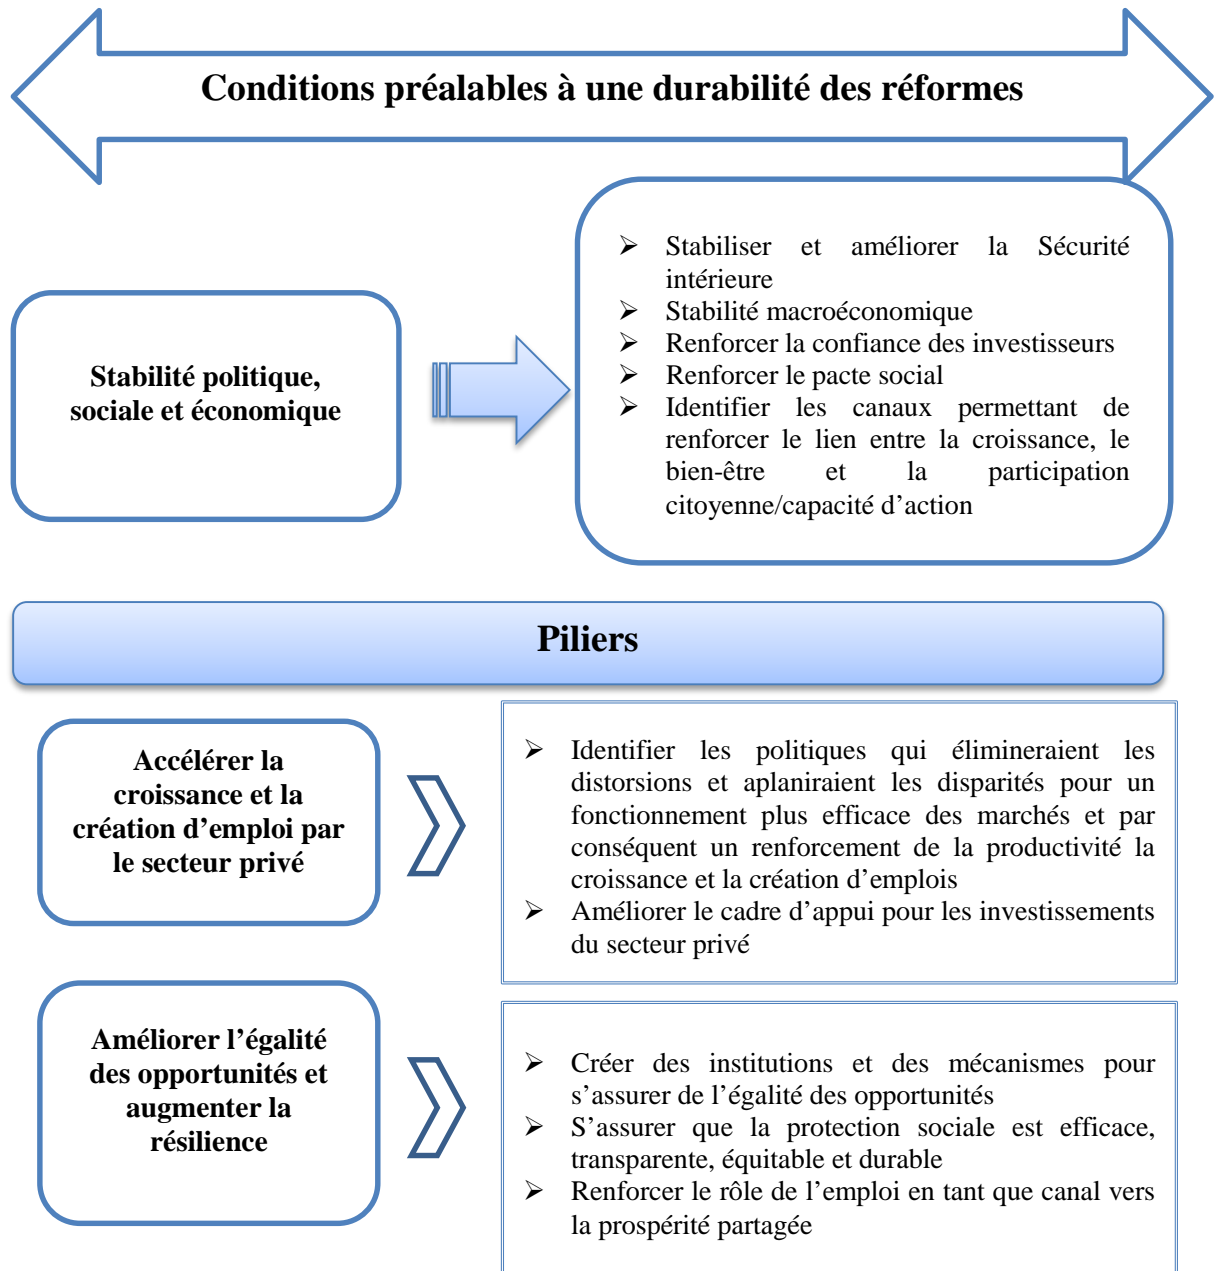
Conditions préalables à une durabilité des réformes

Stabilité politique, sociale et économique

- Stabiliser et améliorer la Sécurité intérieure
- Stabilité macroéconomique
- Renforcer la confiance des investisseurs
- Renforcer le pacte social
- Identifier les canaux permettant de renforcer le lien entre la croissance, le bien-être et la participation citoyenne/capacité d'action

Piliers

Accélérer la croissance et la création d'emploi par le secteur privé

- Identifier les politiques qui élimineraient les distorsions et aplaniraient les disparités pour un fonctionnement plus efficace des marchés et par conséquent un renforcement de la productivité la croissance et la création d'emplois
- Améliorer le cadre d'appui pour les investissements du secteur privé

Améliorer l'égalité des opportunités et augmenter la résilience

- Créer des institutions et des mécanismes pour s'assurer de l'égalité des opportunités
- S'assurer que la protection sociale est efficace, transparente, équitable et durable
- Renforcer le rôle de l'emploi en tant que canal vers la prospérité partagée